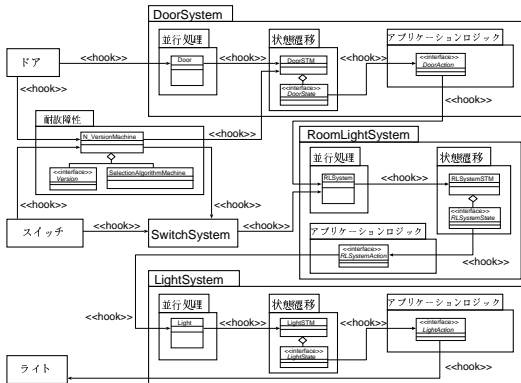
DoorSystem

ドア

<<hook>>

並行処理

Door

<<hook>>

状態遷移

DoorSTM

<<interface>>
DoorState

<<hook>>

アプリケーションロジック

<<interface>>
DoorAction

<<hook>>

<<hook>>

耐故障性

N_VersionMachine

<<interface>>
Version

SelectionAlgorithmMachine

RoomLightSystem

並行処理

RLSystem

<<hook>>

状態遷移

RLSystemSTM

<<interface>>
RLSystemState

スイッチ

<<hook>>

SwitchSystem

アプリケーションロジック

<<interface>>
RLSystemAction

<<hook>>

LightSystem

<<hook>>

並行処理

Light

<<hook>>

状態遷移

LightSTM

<<interface>>
LightState

<<hook>>

アプリケーションロジック

<<interface>>
LightAction

<<hook>>

ライト